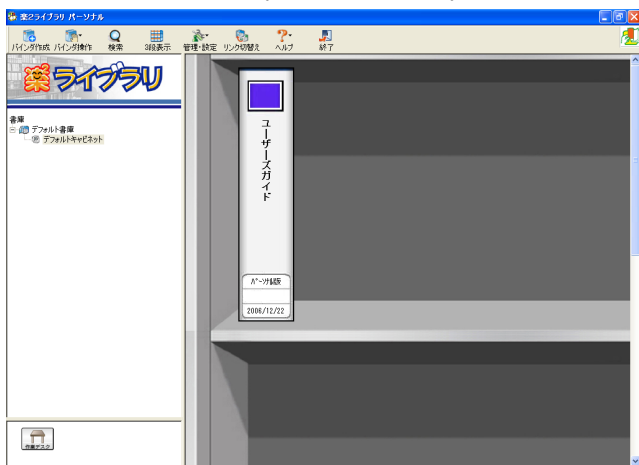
楽2ライブラリ パーソナル

バインダ作成 バインダ操作 検索 3段表示 管理・設定 リンク切替え ヘルプ 終了

楽ライブラリ

書庫
デフォルト書庫
デフォルトキャビネット

ユーザーズガイド

パーソナル版

2006/12/22